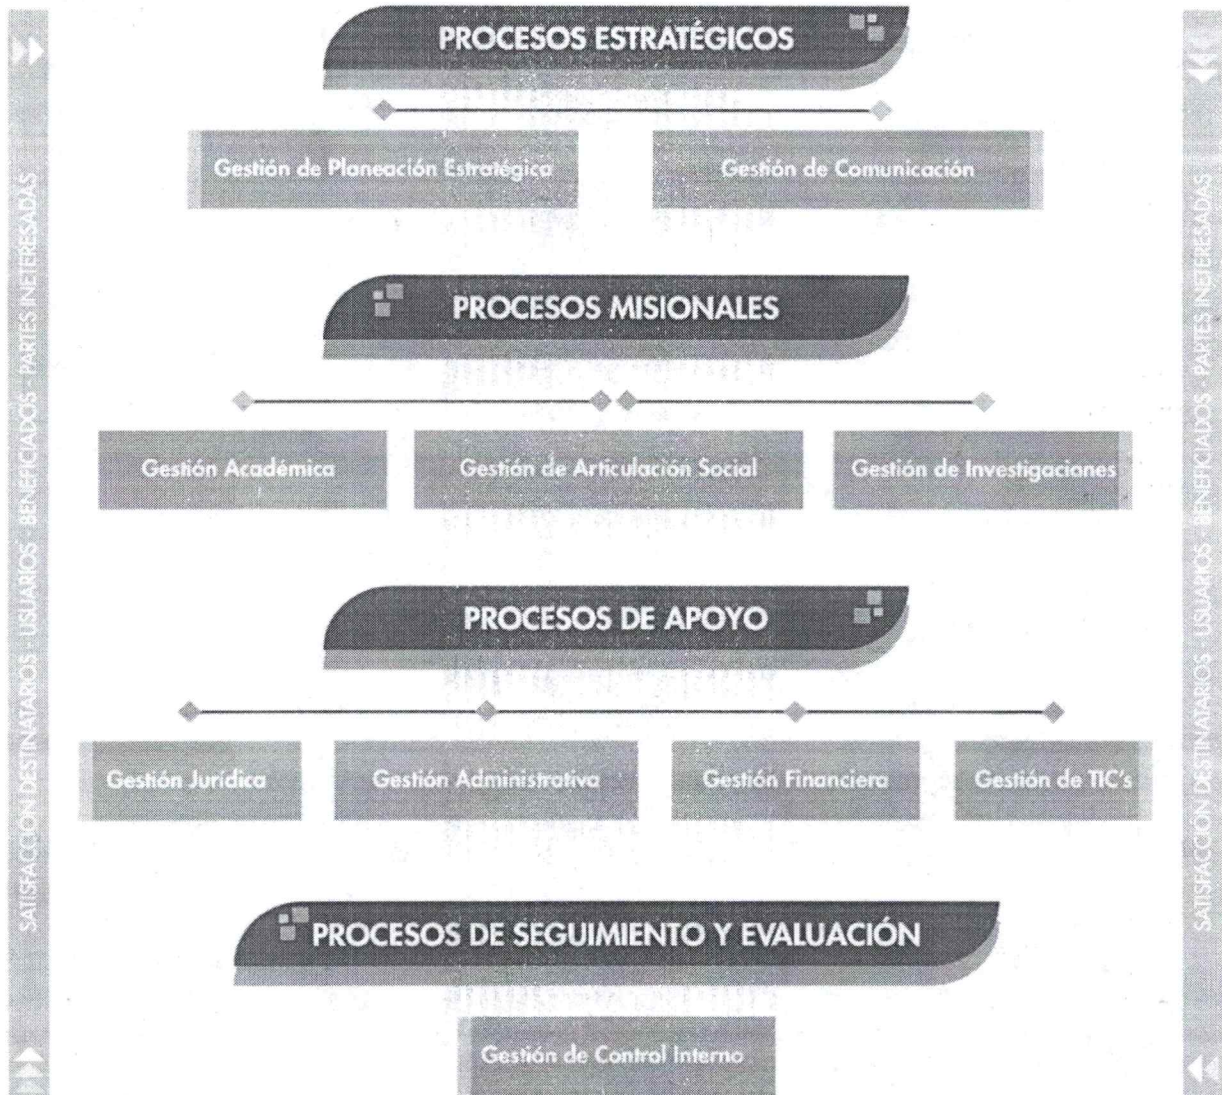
SATISFACCIÓN DESTINATARIOS - USUARIOS - BENEFICIADOS - PARTES INETERESADAS

PROCESOS ESTRATÉGICOS

Gestión de Planeación Estratégica

Gestión de Comunicación

PROCESOS MISIONALES

Gestión Académica

Gestión de Articulación Social

Gestión de Investigaciones

PROCESOS DE APOYO

Gestión Jurídica

Gestión Administrativa

Gestión Financiera

Gestión de TIC's

PROCESOS DE SEGUIMIENTO Y EVALUACIÓN

Gestión de Control Interno

SATISFACCIÓN DESTINATARIOS - USUARIOS - BENEFICIADOS - PARTES INETERESADAS